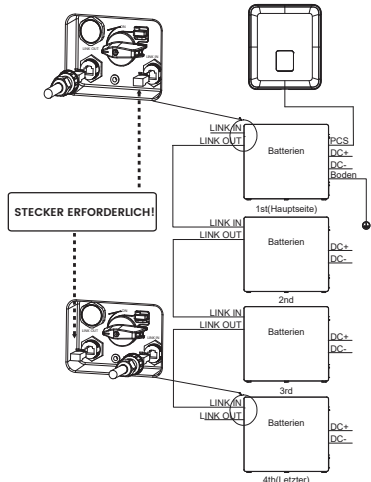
LINK IN
LINK OUT
Batterien
PCS
DC+
DC-
Boden
1st(Hauptseite)

STECKER ERFORDERLICH!

LINK IN
LINK OUT
Batterien
DC+
DC-
2nd

LINK IN
LINK OUT
Batterien
DC+
DC-
3rd

LINK IN
LINK OUT
Batterien
DC+
DC-
4th(Letzter)